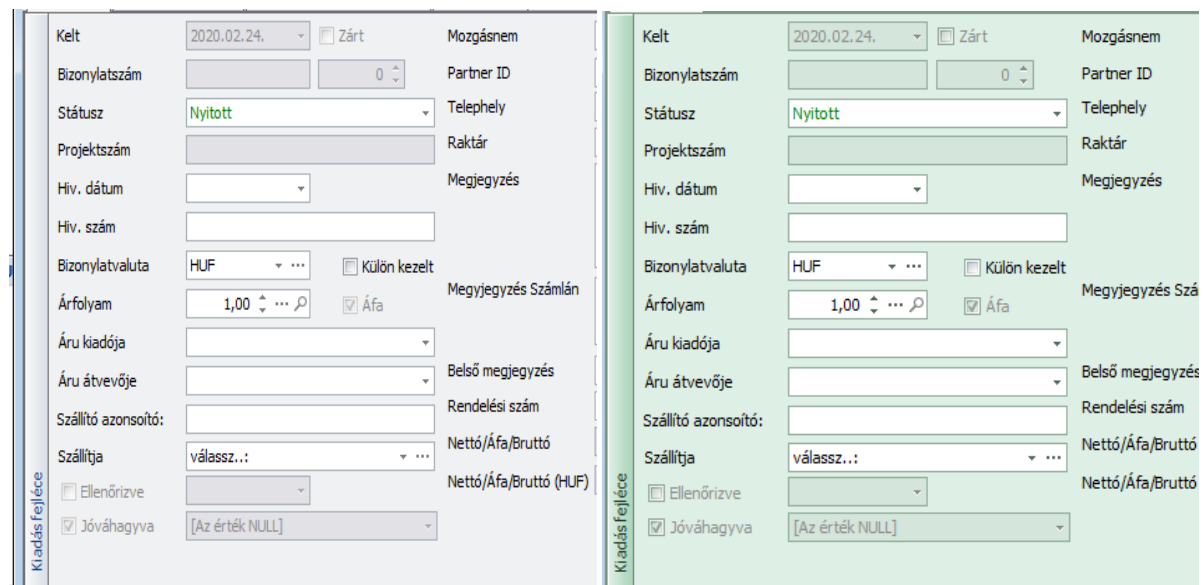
Kelt 2020.02.24. Zárt Mozgásnem
Bizonylatszám 0 Partner ID
Státusz Nyitott Telephely
Projektszám Raktár
Hiv. dátum Megjegyzés
Hiv. szám
Bizonylatvaluta HUF ··· Külön kezelt
Árfolyam 1,00 ··· Áfa Megjegyzés Számlán
Áru kiadója
Áru átvevője Belső megjegyzés
Szállító azonsoító: Rendelési szám
Szállítja válassz..: ··· Nettó/Áfa/Bruttó
Ellenőrizve Nettó/Áfa/Bruttó (HUF)
Jóváhagyva [Az érték NULL]
Kiadás fejléce

Kelt 2020.02.24. Zárt Mozgásnem
Bizonylatszám 0 Partner ID
Státusz Nyitott Telephely
Projektszám Raktár
Hiv. dátum Megjegyzés
Hiv. szám
Bizonylatvaluta HUF ··· Külön kezelt
Árfolyam 1,00 ··· Áfa Megjegyzés Szá
Áru kiadója
Áru átvevője Belső megjegyzés
Szállító azonsoító: Rendelési szám
Szállítja válassz..: ··· Nettó/Áfa/Bruttó
Ellenőrizve Nettó/Áfa/Bruttó
Jóváhagyva [Az érték NULL]
Kiadás fejléce